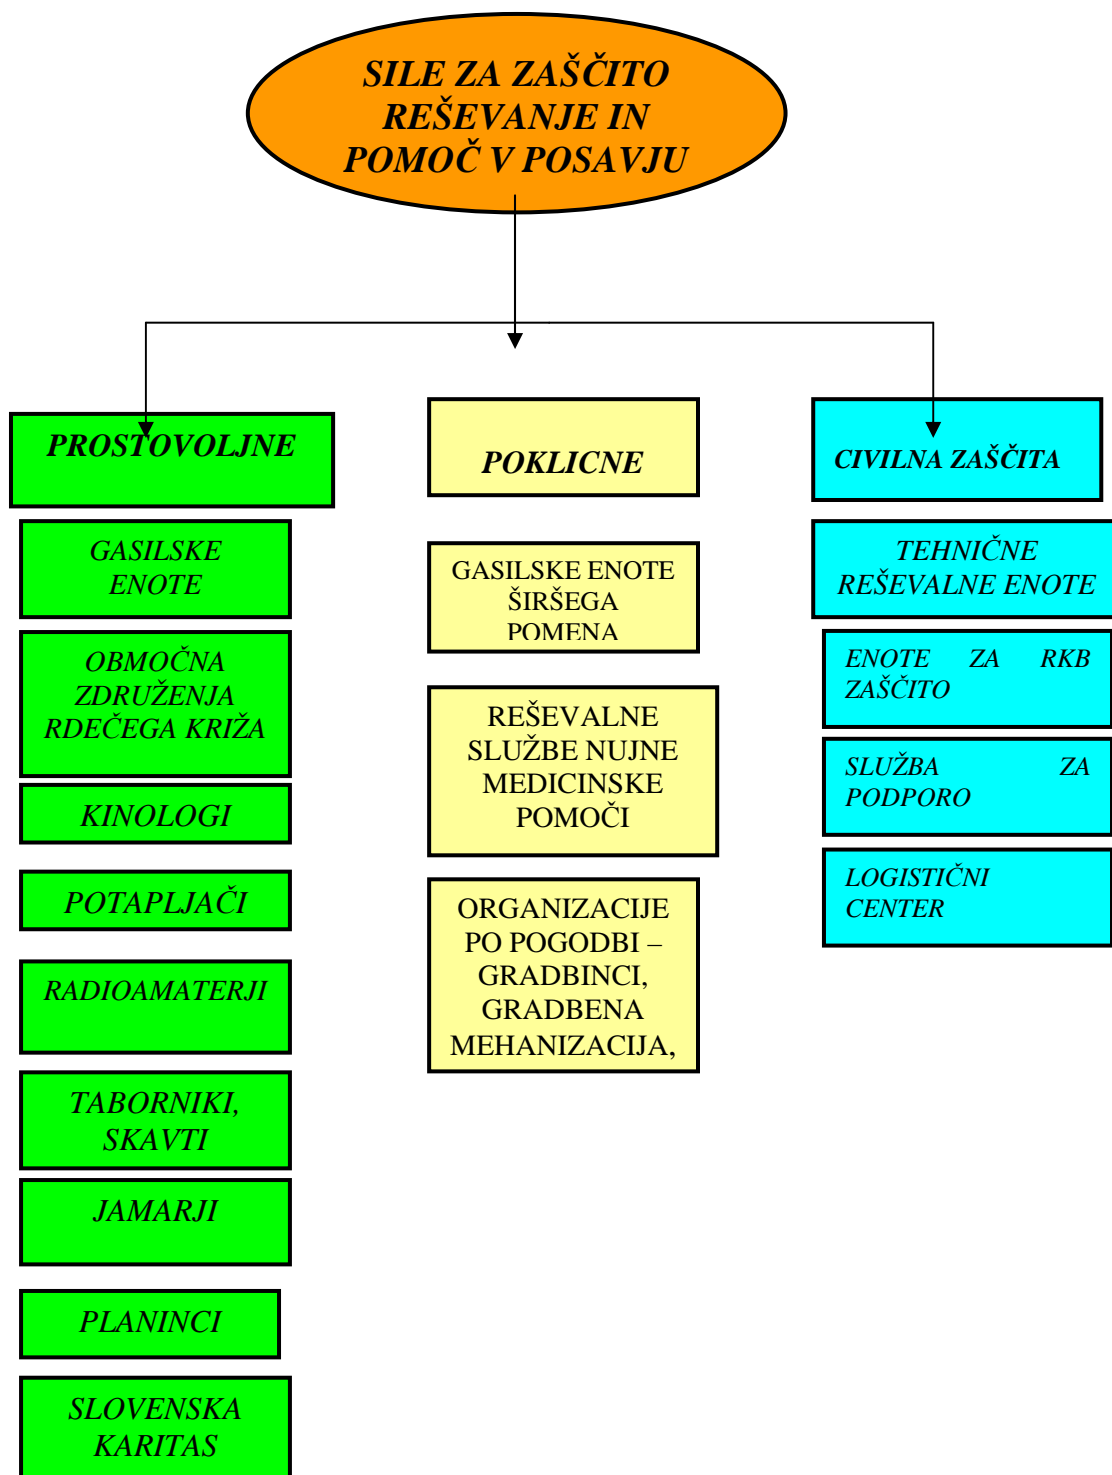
SILE ZA ZAŠČITO REŠEVANJE IN POMOČ V POSAVJU

PROSTOVOLJNE

GASILSKE ENOTE

OBMOČNA ZDRUŽENJA RDEČEGA KRIŽA

KINOLOGI

POTAPLJAČI

RADIOAMATERJI

TABORNIKI, SKAVTI

JAMARJI

PLANINCI

SLOVENSKA KARITAS

POKLICNE

GASILSKE ENOTE ŠIRŠEGA POMENA

REŠEVALNE SLUŽBE NUJNE MEDICINSKE POMOČI

ORGANIZACIJE PO POGODBI – GRADBINCI, GRADBENA MEHANIZACIJA,

CIVILNA ZAŠČITA

TEHNIČNE REŠEVALNE ENOTE

ENOTE ZA RKB ZAŠČITO

SLUŽBA ZA PODPORO

LOGISTIČNI CENTER